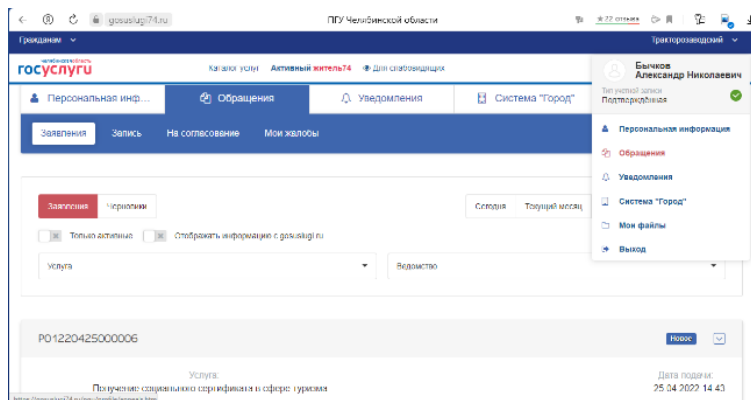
gosuslugi74.ru

ПГУ Челябинской области

★ 22 отзыва

Гражданам ∨

Тракторозаводский ∨

челябинская область
госуслуги

Каталог услуг   Активный житель74   Для слабовидящих

Бычков
Александр Николаевич

Тип учетной записи
Подтверждённая

Персональная инф...   Обращения   Уведомления   Система "Город"

Заявления   Запись   На согласование   Мои жалобы

Персональная информация
Обращения
Уведомления
Система "Город"
Мои файлы
Выход

Заявления   Черновики

Сегодня   Текущий месяц

Только активные   Отображать информацию с gosuslugi.ru

Услуга   Ведомство

P01220425000006

Новое

Услуга:
Получение социального сертификата в сфере туризма

Дата подачи:
25.04.2022 14:43

https://gosuslugi74.ru/pgu/profile/appeals.htm